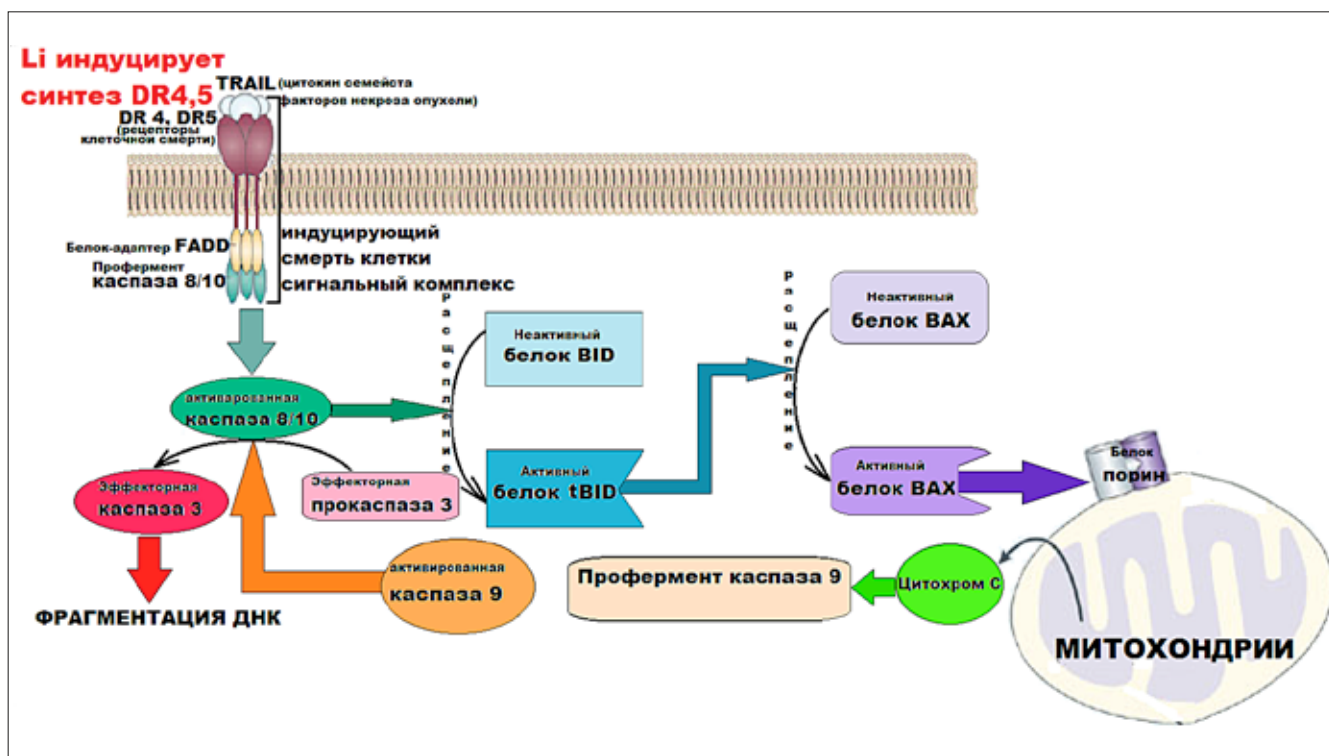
Li индуцирует синтез DR4,5

TRAIL (цитокин семейста факторов некроза опухоли)

DR 4, DR5 (рецепторы клеточной смерти)

Белок-адаптер FADD

Профермент каспаза 8/10

индуцирующий смерть клетки сигнальный комплекс

Расщепление

Неактивный белок BID

активированная каспаза 8/10

Эффекторная прокаспаза 3

Активный белок tBID

Расщепление

Неактивный белок BAX

Активный белок BAX

Белок порин

Эффекторная каспаза 3

ФРАГМЕНТАЦИЯ ДНК

активированная каспаза 9

Профермент каспаза 9

Цитохром С

МИТОХОНДРИИ